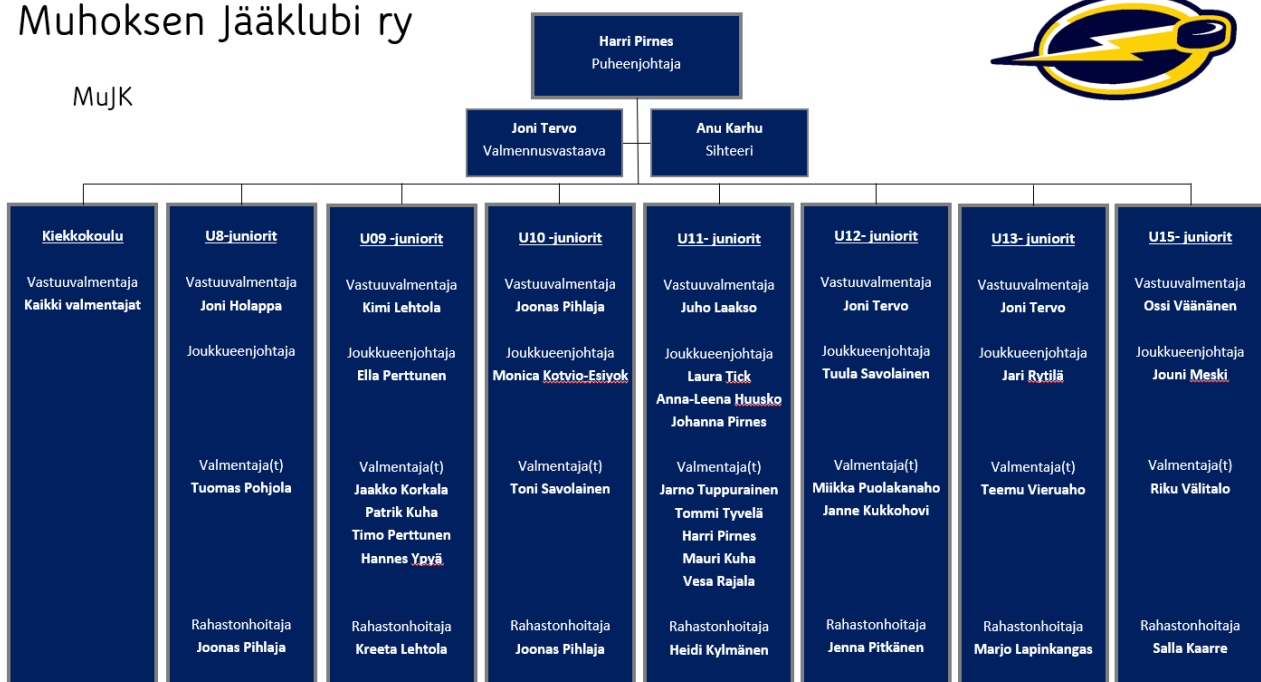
Muhoksen Jääklubi ry

MuJK

Harri Pirnes
Puheenjohtaja

Joni Tervo
Valmennusvastaava

Anu Karhu
Sihteeri

Kiekkokoulu

Vastuuvalmentaja
Kaikki valmentajat

U8-juniorit

Vastuuvalmentaja
Joni Holappa

Joukkueenjohtaja

Valmentaja(t)
Tuomas Pohjola

Rahastonhoitaja
Joonas Pihlaja

U09 -juniorit

Vastuuvalmentaja
Kimi Lehtola

Joukkueenjohtaja
Ella Perttunen

Valmentaja(t)
Jaakko Korkala
Patrik Kuha
Timo Perttunen
Hannes Ypyä

Rahastonhoitaja
Kreeta Lehtola

U10 -juniorit

Vastuuvalmentaja
Joonas Pihlaja

Joukkueenjohtaja
Monica Kotvio-Esiyok

Valmentaja(t)
Toni Savolainen

Rahastonhoitaja
Joonas Pihlaja

U11- juniorit

Vastuuvalmentaja
Juho Laakso

Joukkueenjohtaja
Laura Tick
Anna-Leena Huusko
Johanna Pirnes

Valmentaja(t)
Jarno Tuppurainen
Tommi Tyvelä
Harri Pirnes
Mauri Kuha
Vesa Rajala

Rahastonhoitaja
Heidi Kylmänen

U12- juniorit

Vastuuvalmentaja
Joni Tervo

Joukkueenjohtaja
Tuula Savolainen

Valmentaja(t)
Miikka Puolakanaho
Janne Kukkohovi

Rahastonhoitaja
Jenna Pitkänen

U13- juniorit

Vastuuvalmentaja
Joni Tervo

Joukkueenjohtaja
Jari Rytilä

Valmentaja(t)
Teemu Vieruaho

Rahastonhoitaja
Marjo Lapinkangas

U15- juniorit

Vastuuvalmentaja
Ossi Väänänen

Joukkueenjohtaja
Jouni Meski

Valmentaja(t)
Riku Välitalo

Rahastonhoitaja
Salla Kaarre